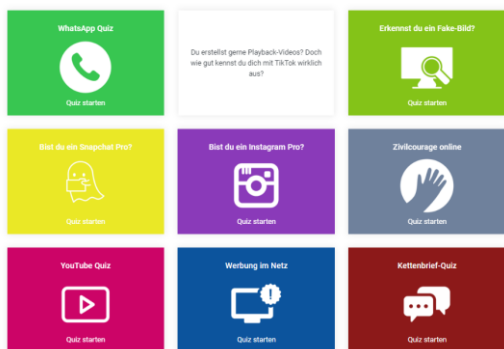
WhatsApp Quiz

Quiz starten

Du erstellst gerne Playback-Videos? Doch wie gut kennst du dich mit TikTok wirklich aus?

Erkennst du ein Fake-Bild?

Quiz starten

Bist du ein Snapchat Pro?

Quiz starten

Bist du ein Instagram Pro?

Quiz starten

Zivilcourage online

Quiz starten

YouTube Quiz

Quiz starten

Werbung im Netz

Quiz starten

Kettenbrief-Quiz

Quiz starten